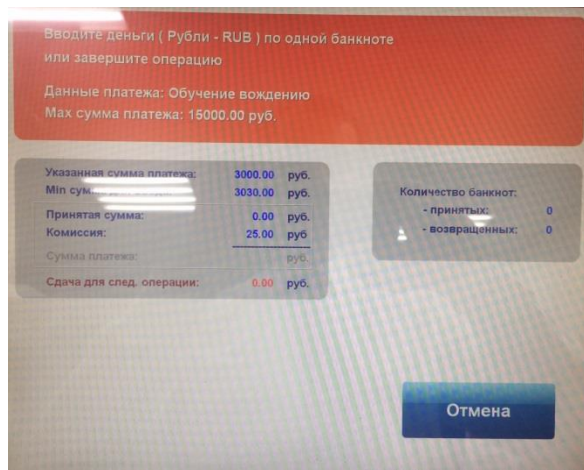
Вводите деньги ( Рубли - RUB ) по одной банкноте или завершите операцию

Данные платежа: Обучение вождению
Max сумма платежа: 15000.00 руб.

| | | |
|---|---|---|
| Указанная сумма платежа: | 3000.00 | руб. |
| Min сум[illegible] | 3030.00 | руб. |
| Принятая сумма: | 0.00 | руб. |
| Комиссия: | 25.00 | руб |
| Сумма платежа: | | руб. |
| Сдача для след. операции: | 0.00 | руб. |

Количество банкнот:
- принятых: 0
- возвращенных: 0

Отмена